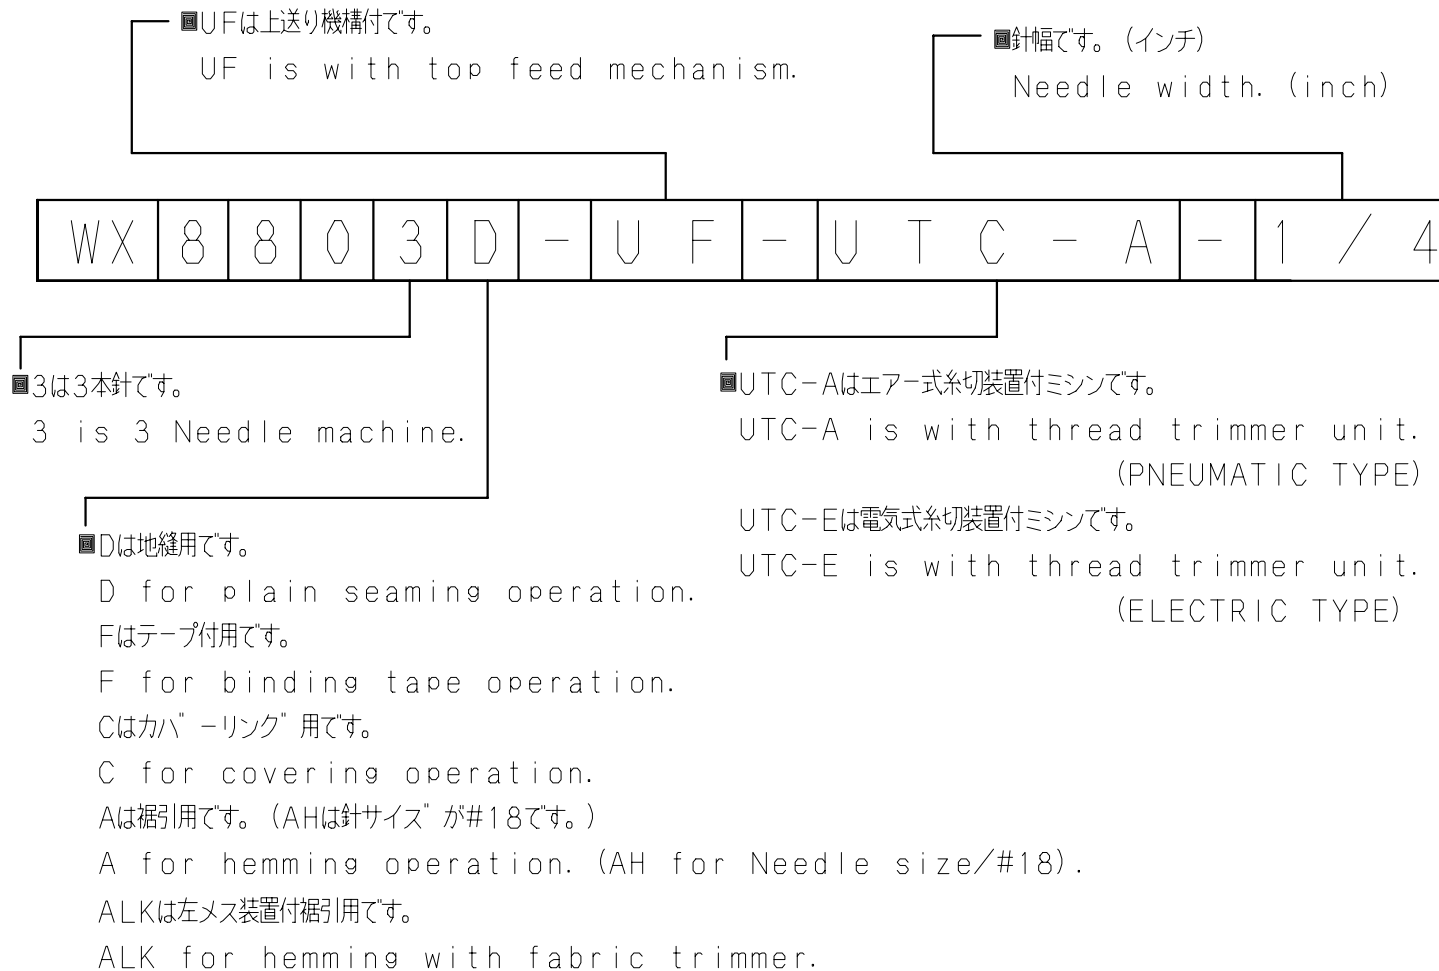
▣UFは上送り機構付です。
UF is with top feed mechanism.

▣針幅です。(インチ)
Needle width. (inch)

| WX | 8 | 8 | 0 | 3 | D | - | U F | - | U T C - A | - | 1 / 4 |
|---|---|---|---|---|---|---|---|---|---|---|---|

▣3は3本針です。
3 is 3 Needle machine.

▣UTC−Aはエアー式糸切装置付ミシンです。
UTC−A is with thread trimmer unit. (PNEUMATIC TYPE)
UTC−Eは電気式糸切装置付ミシンです。
UTC−E is with thread trimmer unit. (ELECTRIC TYPE)

▣Dは地縫用です。
D for plain seaming operation.
Fはテープ付用です。
F for binding tape operation.
Cはカバーリング用です。
C for covering operation.
Aは裾引用です。(AHは針サイズが#18です。)
A for hemming operation. (AH for Needle size/#18).
ALKは左メス装置付裾引用です。
ALK for hemming with fabric trimmer.